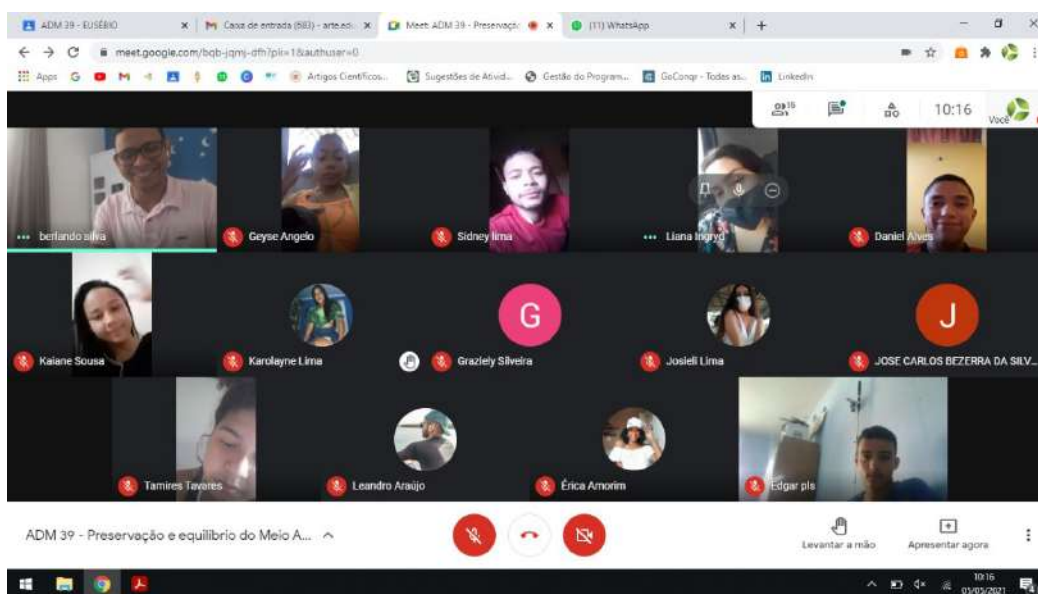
ADM 39 - EUSÉBIO
Caixa de entrada (583) - arte.edu
Meet: ADM 39 - Preservação
(11) WhatsApp
meet.google.com/bqb-jqmj-dfh?pli=1&authuser=0
Apps
Artigos Científicos...
Sugestões de Ativid...
Gestão do Program...
GoConqr - Todas as...
LinkedIn
16
10:16
Você
berlando silva
Geyse Angelo
Sidney lima
Liana Ingryd
Daniel Alves
Kaiane Sousa
Karolayne Lima
G
Grazlely Silveira
Josieli Lima
J
JOSE CARLOS BEZERRA DA SILV...
Tamires Tavares
Leandro Araújo
Érica Amorim
Edgar pls
ADM 39 - Preservação e equilíbrio do Meio A...
Levantar a mão
Apresentar agora
10:16
01/05/2021